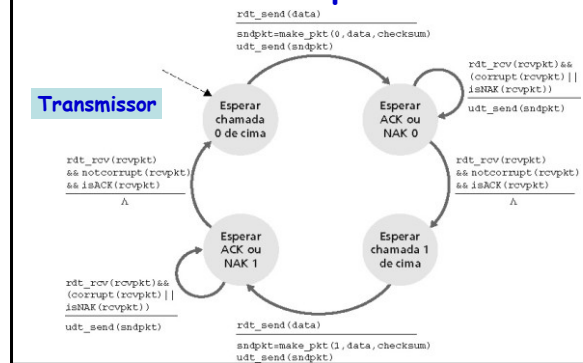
rdt_send(data)

sndpkt=make_pkt(0,data,checksum)
udt_send(sndpkt)

Transmissor

Esperar chamada 0 de cima

Esperar ACK ou NAK 0

rdt_rcv(rcvpkt)&&
(corrupt(rcvpkt)||
isNAK(rcvpkt))

udt_send(sndpkt)

rdt_rcv(rcvpkt)
&& notcorrupt(rcvpkt)
&& isACK(rcvpkt)

$\Lambda$

rdt_rcv(rcvpkt)
&& notcorrupt(rcvpkt)
&& isACK(rcvpkt)

$\Lambda$

Esperar ACK ou NAK 1

Esperar chamada 1 de cima

rdt_rcv(rcvpkt)&&
(corrupt(rcvpkt)||
isNAK(rcvpkt))

udt_send(sndpkt)

rdt_send(data)

sndpkt=make_pkt(1,data,checksum)
udt_send(sndpkt)